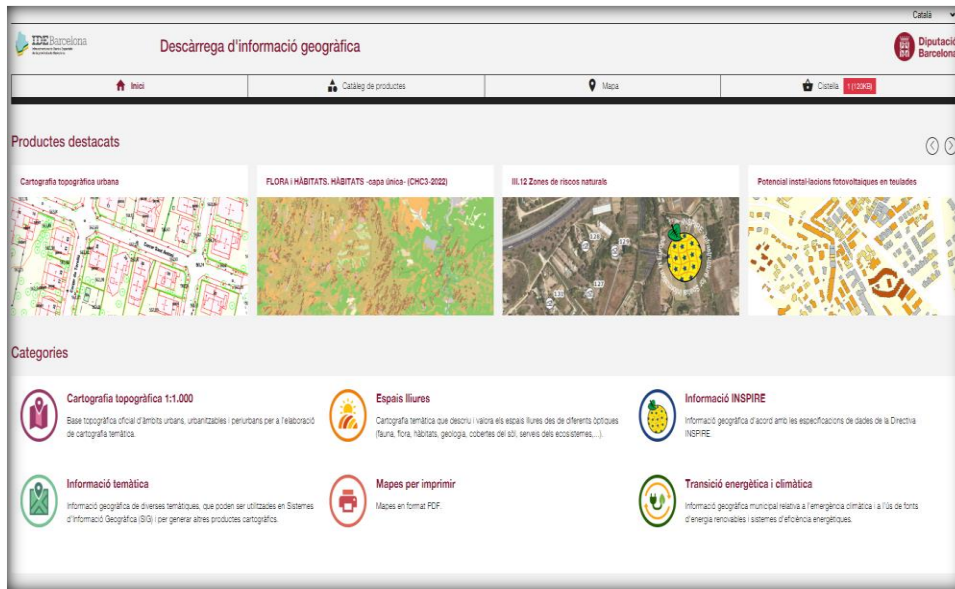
Català

IDEBarcelona

Descàrrega d'informació geogràfica

Diputació Barcelona

Inici | Catàleg de productes | Mapa | Cistella 1 (120KB)

Productes destacats

Cartografia topogràfica urbana

FLORA i HÀBITATS. HÀBITATS -capa única- (CHC3-2022)

III.12 Zones de riscos naturals

Potencial instal·lacions fotovoltaiques en teulades

Categories

Cartografia topogràfica 1:1.000
Base topogràfica oficial d'àmbits urbans, urbanitzables i periurbans per a l'elaboració de cartografia temàtica.

Espais lliures
Cartografia temàtica que descriu i valora els espais lliures des de diferents òptiques (fauna, flora, hàbitats, geologia, cobertes del sòl, serveis dels ecosistemes,...).

Informació INSPIRE
Informació geogràfica d'acord amb les especificacions de dades de la Directiva INSPIRE.

Informació temàtica
Informació geogràfica de diverses temàtiques, que poden ser utilitzades en Sistemes d'Informació Geogràfica (SIG) i per generar altres productes cartogràfics.

Mapes per imprimir
Mapes en format PDF.

Transició energètica i climàtica
Informació geogràfica municipal relativa a l'emergència climàtica i a l'ús de fonts d'energia renovables i sistemes d'eficiència energètiques.